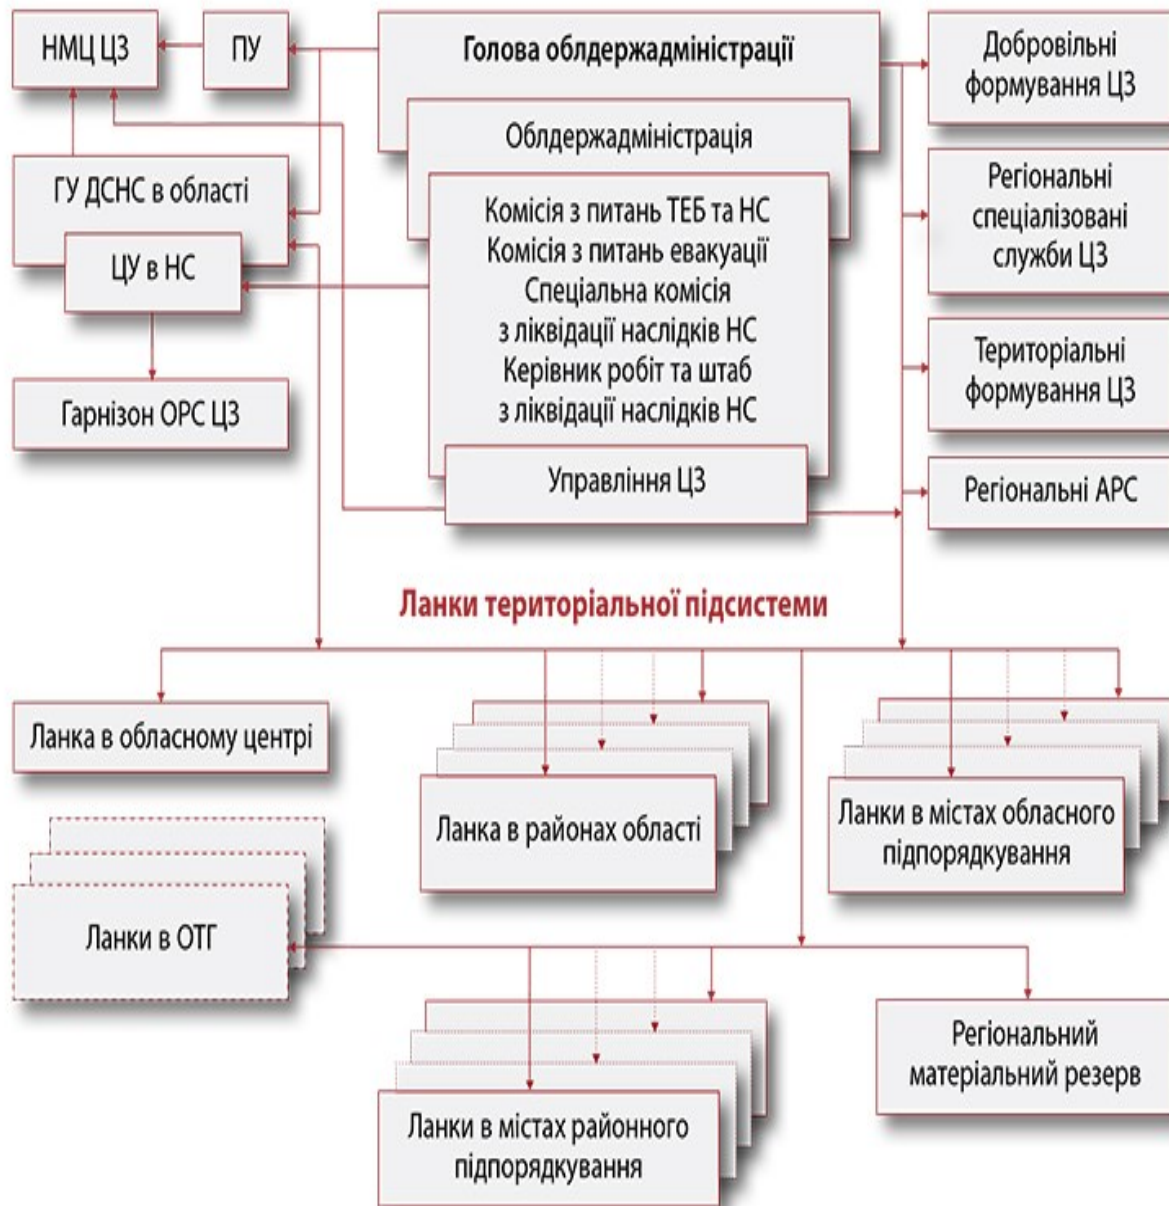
НМЦ ЦЗ

ПУ

Голова облдержадміністрації

Облдержадміністрація

Комісія з питань ТЕБ та НС
Комісія з питань евакуації
Спеціальна комісія з ліквідації наслідків НС
Керівник робіт та штаб з ліквідації наслідків НС

Управління ЦЗ

ГУ ДСНС в області

ЦУ в НС

Гарнізон ОРС ЦЗ

Добровільні формування ЦЗ

Регіональні спеціалізовані служби ЦЗ

Територіальні формування ЦЗ

Регіональні АРС

Ланки територіальної підсистеми

Ланка в обласному центрі

Ланка в районах області

Ланки в містах обласного підпорядкування

Ланки в ОТГ

Ланки в містах районного підпорядкування

Регіональний матеріальний резерв